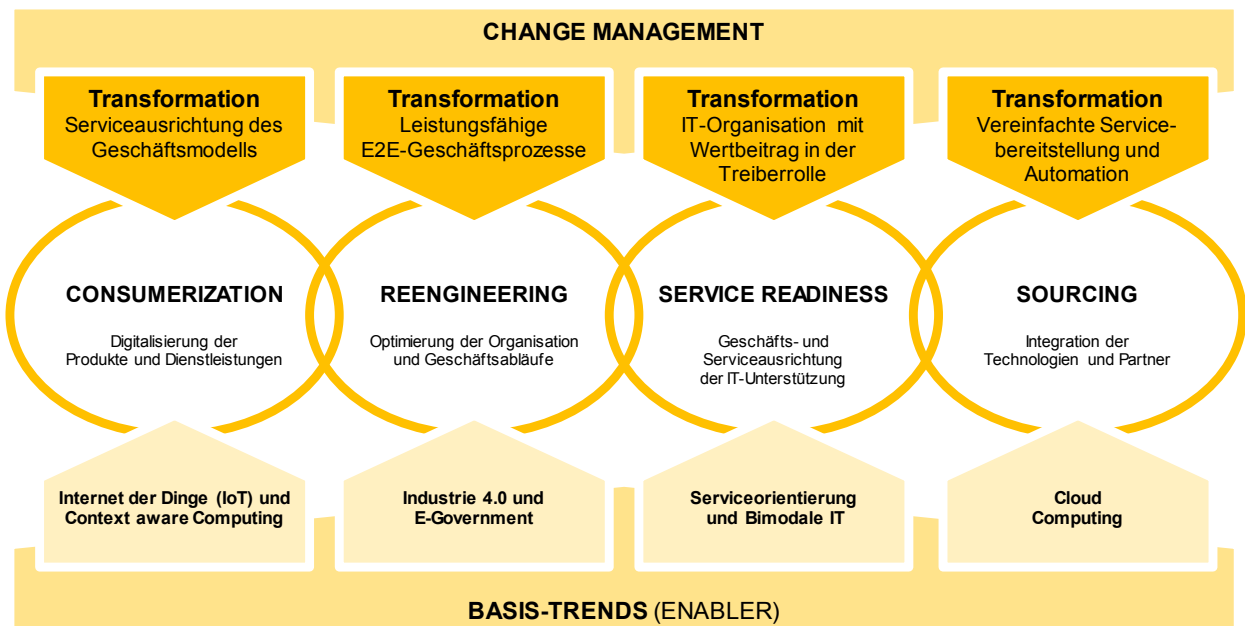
CHANGE MANAGEMENT

Transformation
Serviceausrichtung des Geschäftsmodells

Transformation
Leistungsfähige E2E-Geschäftsprozesse

Transformation
IT-Organisation mit Wertbeitrag in der Treiberrolle

Transformation
Vereinfachte Servicebereitstellung und Automation

CONSUMERIZATION
Digitalisierung der Produkte und Dienstleistungen

REENGINEERING
Optimierung der Organisation und Geschäftsabläufe

SERVICE READINESS
Geschäfts- und Serviceausrichtung der IT-Unterstützung

SOURCING
Integration der Technologien und Partner

Internet der Dinge (IoT) und Context aware Computing

Industrie 4.0 und E-Government

Serviceorientierung und Bimodale IT

Cloud Computing

BASIS-TRENDS (ENABLER)